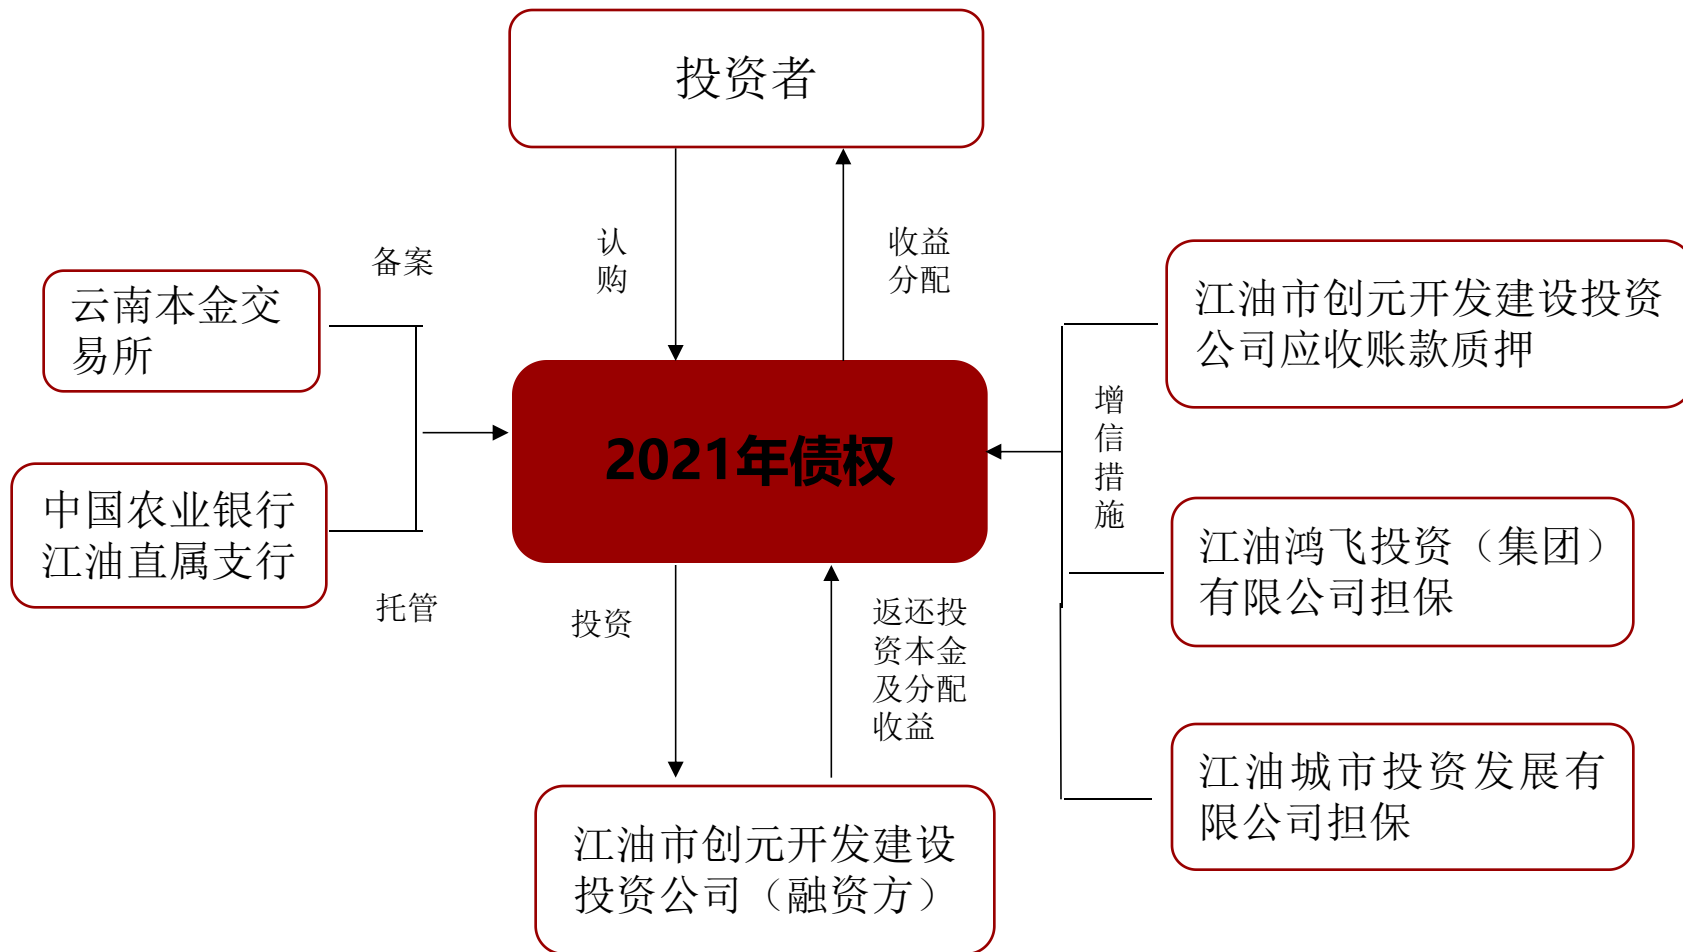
投资者

认购

收益分配

备案

云南本金交易所

中国农业银行江油直属支行

托管

2021年债权

江油市创元开发建设投资公司应收账款质押

增信措施

江油鸿飞投资（集团）有限公司担保

江油城市投资发展有限公司担保

投资

返还投资本金及分配收益

江油市创元开发建设投资公司（融资方）